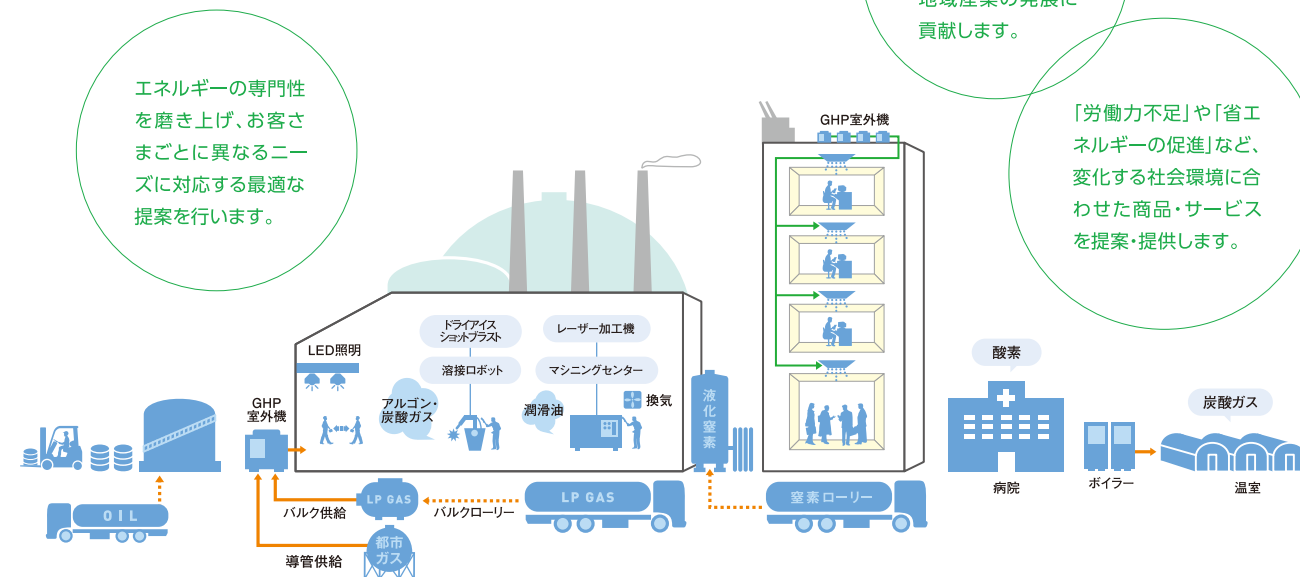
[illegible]
貢献します。

エネルギーの専門性を磨き上げ、お客さまごとに異なるニーズに対応する最適な提案を行います。

「労働力不足」や「省エネルギーの促進」など、変化する社会環境に合わせた商品・サービスを提案・提供します。

GHP室外機

ドライアイスショットブラスト

レーザー加工機

LED照明

溶接ロボット

マシニングセンター

アルゴン・炭酸ガス

潤滑油

換気

GHP室外機

液化窒素

酸素

炭酸ガス

病院

ボイラー

温室

OIL

LP GAS

バルク供給

バルクローリー

LP GAS

窒素ローリー

都市ガス

導管供給